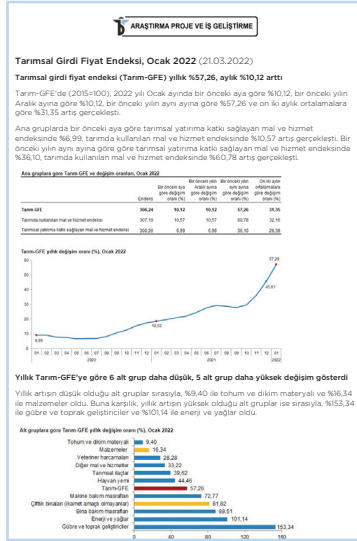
ARAŞTIRMA PROJE VE İŞ GELİŞTİRME

Tarımsal Girdi Fiyat Endeksi, Ocak 2022 (21.03.2022)

Tarımsal girdi fiyat endeksi (Tarım-GFE) yıllık %57,26, aylık %10,12 arttı

Tarım-GFE'de (2015=100), 2022 yılı Ocak ayında bir önceki aya göre %10,12, bir önceki yılın Aralık ayına göre %10,12, bir önceki yılın aynı ayına göre %57,26 ve on iki aylık ortalamalara göre %31,35 artış gerçekleşti.

Ana gruplarda bir önceki aya göre tarımsal yatırıma katkı sağlayan mal ve hizmet endeksinde %6,99, tarımda kullanılan mal ve hizmet endeksinde %10,57 artış gerçekleşti. Bir önceki yılın aynı ayına göre tarımsal yatırıma katkı sağlayan mal ve hizmet endeksinde %36,10, tarımda kullanılan mal ve hizmet endeksinde %60,78 artış gerçekleşti.

Ana gruplara göre Tarım-GFE ve değişim oranları, Ocak 2022

| | Endeks | Bir önceki aya göre değişim oranı (%) | Bir önceki yılın Aralık ayına göre değişim oranı (%) | Bir önceki yılın aynı ayına göre değişim oranı (%) | On iki aylık ortalamalara göre değişim oranı (%) |
|---|---|---|---|---|---|
| Tarım-GFE | 306,24 | 10,12 | 10,12 | 57,26 | 31,35 |
| Tarımda kullanılan mal ve hizmet endeksi | 307,19 | 10,57 | 10,57 | 60,78 | 32,16 |
| Tarımsal yatırıma katkı sağlayan mal ve hizmet endeksi | 300,26 | 6,99 | 6,99 | 36,10 | 25,38 |

Tarım-GFE yıllık değişim oranı (%), Ocak 2022

60, 50, 40, 30, 20, 10, 0
6,99; 18,62; 45,61; 57,26
01 02 03 04 05 06 07 08 09 10 11 12 01 02 03 04 05 06 07 08 09 10 11 12 01
2020 2021 2022

Yıllık Tarım-GFE'ye göre 6 alt grup daha düşük, 5 alt grup daha yüksek değişim gösterdi

Yıllık artışın düşük olduğu alt gruplar sırasıyla, %9,40 ile tohum ve dikim materyali ve %16,34 ile malzemeler oldu. Buna karşılık, yıllık artışın yüksek olduğu alt gruplar ise sırasıyla, %153,34 ile gübre ve toprak geliştiriciler ve %101,14 ile enerji ve yağlar oldu.

Alt gruplara göre Tarım-GFE yıllık değişim oranı (%), Ocak 2022

Tohum ve dikim materyali 9,40
Malzemeler 16,34
Veteriner harcamaları 28,28
Diğer mal ve hizmetler 33,22
Tarımsal ilaçlar 39,52
Hayvan yemi 44,46
Tarım-GFE 57,26
Makine bakım masrafları 72,77
Çiftlik binaları (inşaat amaçlı olmayan) 81,82
Bina bakım masrafları 89,51
Enerji ve yağlar 101,14
Gübre ve toprak geliştiriciler 153,34
0 40 80 120 160